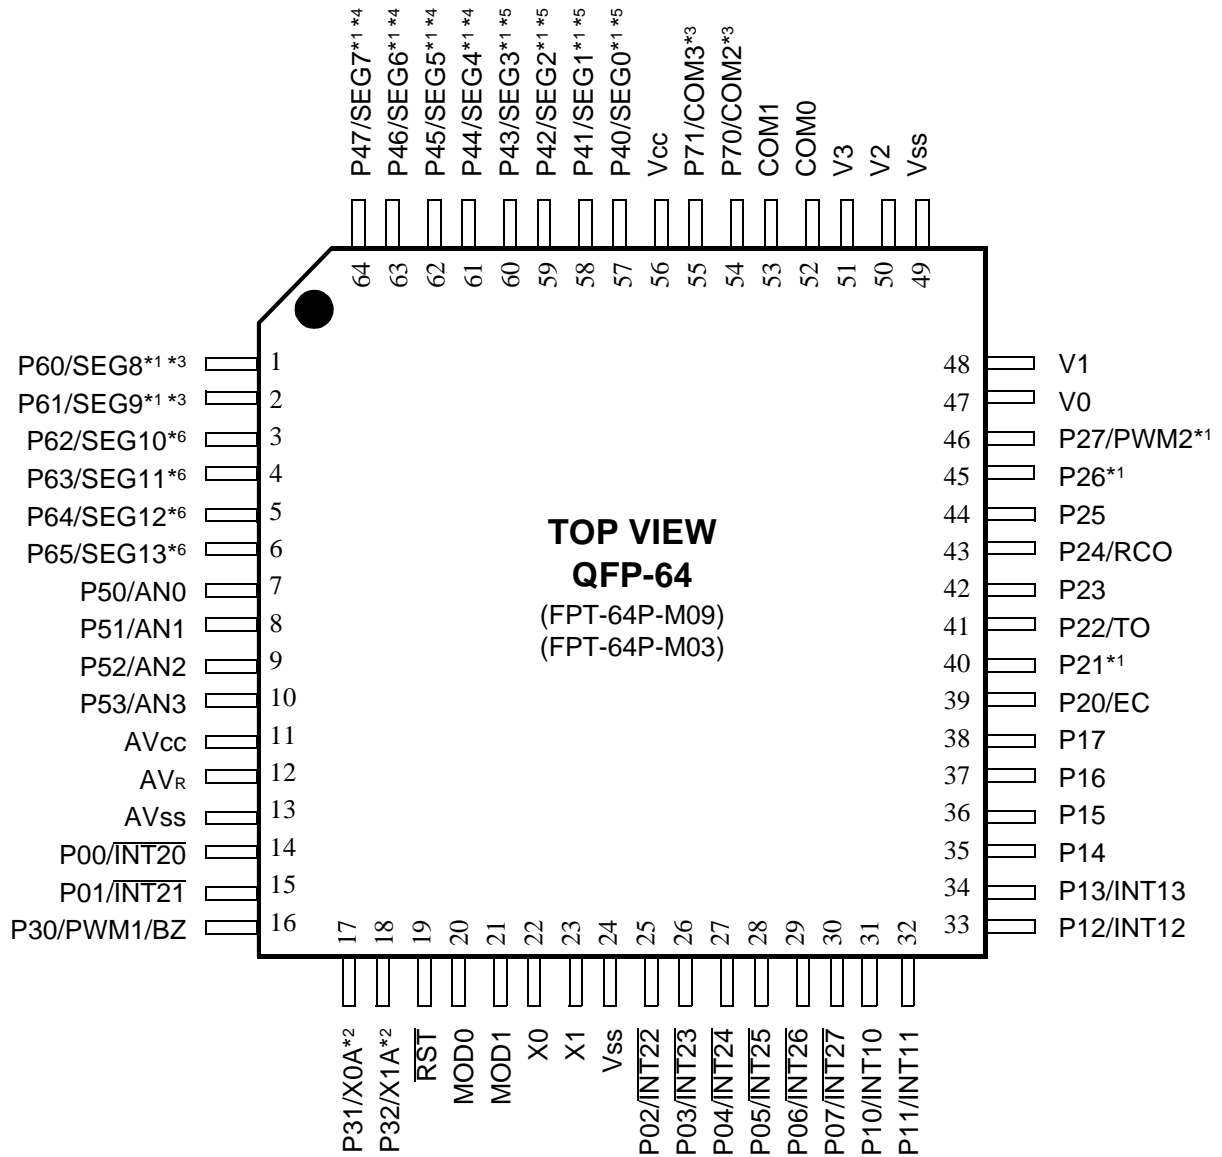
P47/SEG7*1 *4
P46/SEG6*1 *4
P45/SEG5*1 *4
P44/SEG4*1 *4
P43/SEG3*1 *5
P42/SEG2*1 *5
P41/SEG1*1 *5
P40/SEG0*1 *5
Vcc
P71/COM3*3
P70/COM2*3
COM1
COM0
V3
V2
Vss

64 63 62 61 60 59 58 57 56 55 54 53 52 51 50 49

P60/SEG8*1 *3 1
P61/SEG9*1 *3 2
P62/SEG10*6 3
P63/SEG11*6 4
P64/SEG12*6 5
P65/SEG13*6 6
P50/AN0 7
P51/AN1 8
P52/AN2 9
P53/AN3 10
AVcc 11
AVR 12
AVss 13
P00/$\overline{INT20}$ 14
P01/$\overline{INT21}$ 15
P30/PWM1/BZ 16

TOP VIEW
QFP-64
(FPT-64P-M09)
(FPT-64P-M03)

48 V1
47 V0
46 P27/PWM2*1
45 P26*1
44 P25
43 P24/RCO
42 P23
41 P22/TO
40 P21*1
39 P20/EC
38 P17
37 P16
36 P15
35 P14
34 P13/INT13
33 P12/INT12

17 18 19 20 21 22 23 24 25 26 27 28 29 30 31 32

P31/X0A*2
P32/X1A*2
$\overline{RST}$
MOD0
MOD1
X0
X1
Vss
P02/$\overline{INT22}$
P03/$\overline{INT23}$
P04/$\overline{INT24}$
P05/$\overline{INT25}$
P06/$\overline{INT26}$
P07/$\overline{INT27}$
P10/INT10
P11/INT11